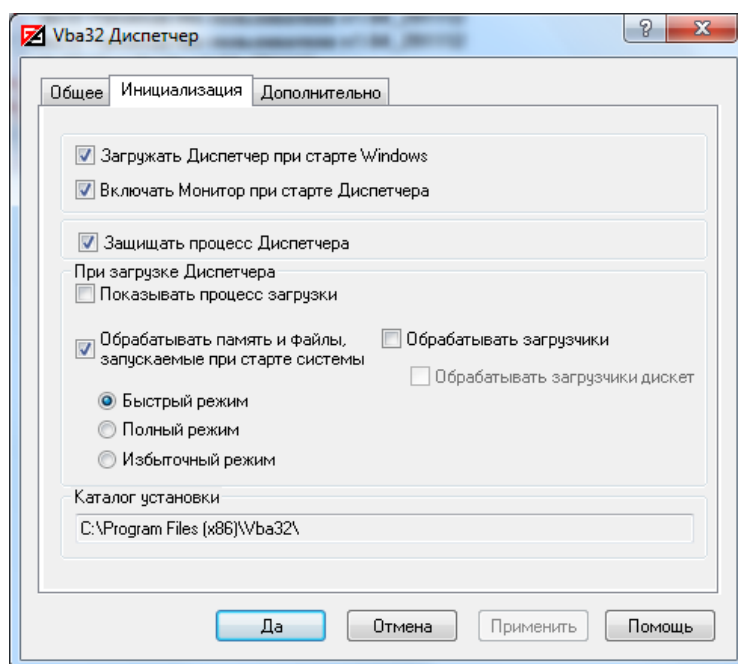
Vba32 Диспетчер

?

Общее | Инициализация | Дополнительно

Загружать Диспетчер при старте Windows

Включать Монитор при старте Диспетчера

Защищать процесс Диспетчера

При загрузке Диспетчера

Показывать процесс загрузки

Обрабатывать память и файлы, запускаемые при старте системы

Обрабатывать загрузчики

Обрабатывать загрузчики дискет

Быстрый режим

Полный режим

Избыточный режим

Каталог установки

C:\Program Files (x86)\Vba32\

Да | Отмена | Применить | Помощь